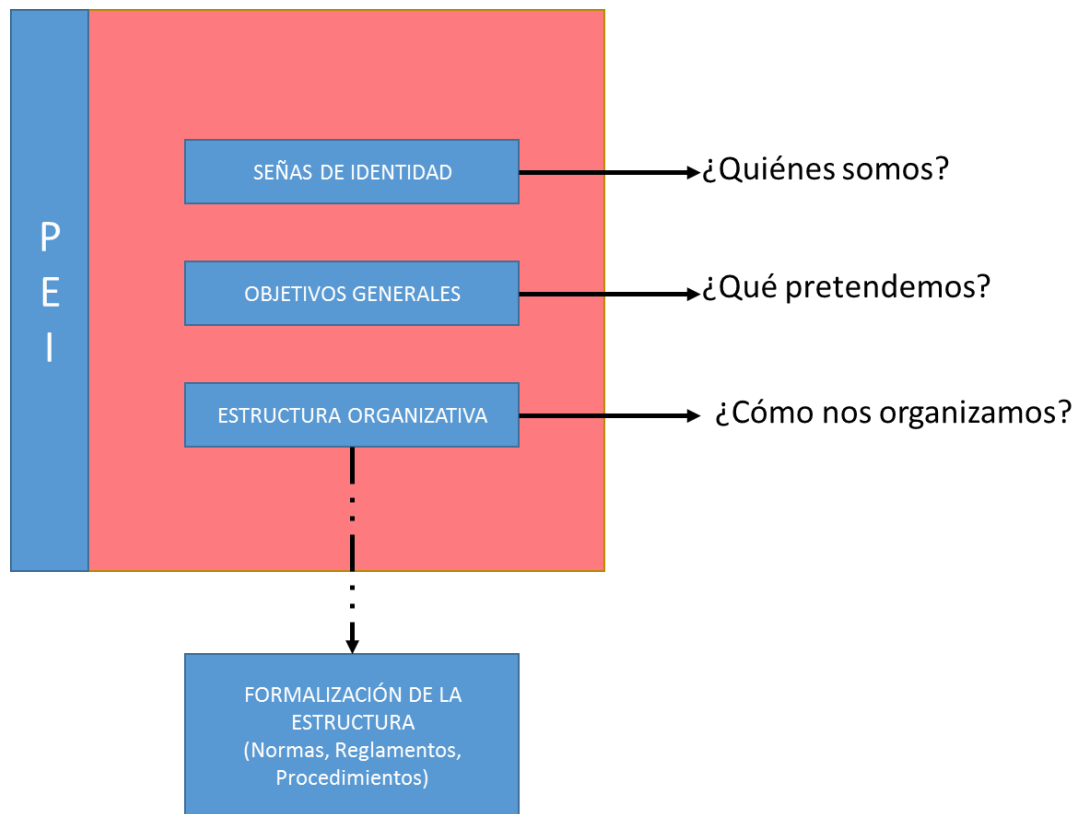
P
E
I

SEÑAS DE IDENTIDAD

¿Quiénes somos?

OBJETIVOS GENERALES

¿Qué pretendemos?

ESTRUCTURA ORGANIZATIVA

¿Cómo nos organizamos?

FORMALIZACIÓN DE LA ESTRUCTURA
(Normas, Reglamentos, Procedimientos)